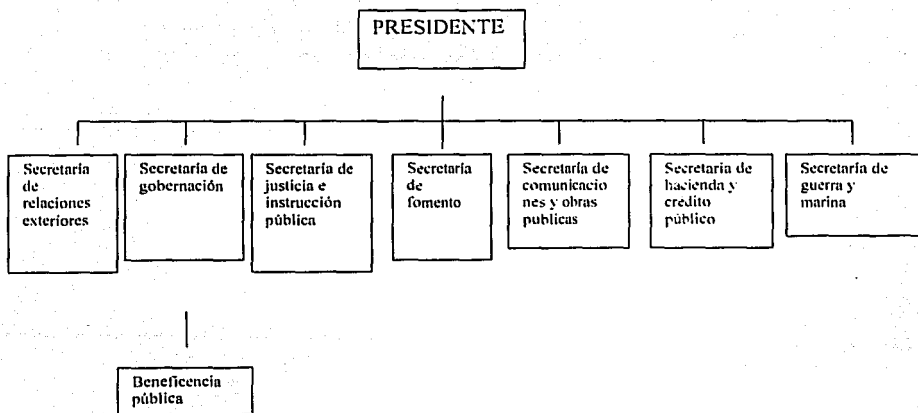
PRESIDENTE

Secretaría de relaciones exteriores

Secretaría de gobernación

Secretaría de justicia e instrucción pública

Secretaría de fomento

Secretaría de comunicaciones y obras publicas

Secretaría de hacienda y credito público

Secretaría de guerra y marina

Beneficencia pública